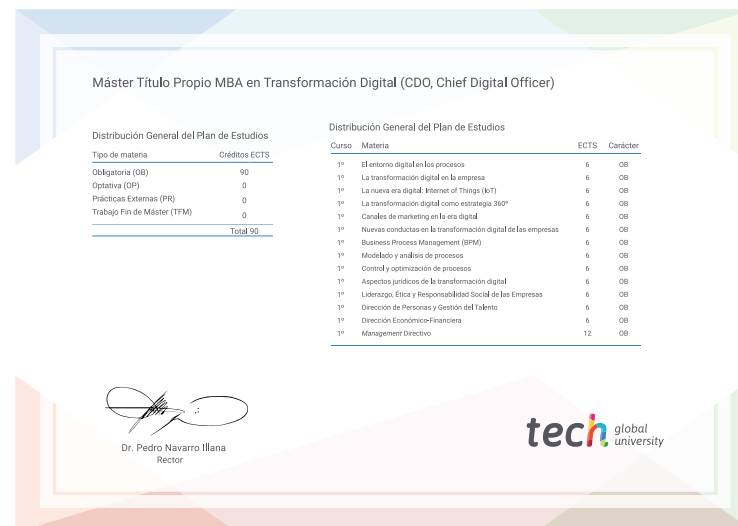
Máster Título Propio MBA en Transformación Digital (CDO, Chief Digital Officer)

Distribución General del Plan de Estudios

| Tipo de materia | Créditos ECTS |
|---|---|
| Obligatoria (OB) | 90 |
| Optativa (OP) | 0 |
| Prácticas Externas (PR) | 0 |
| Trabajo Fin de Máster (TFM) | 0 |
| | Total 90 |

Distribución General del Plan de Estudios

| Curso | Materia | ECTS | Carácter |
|---|---|---|---|
| 1º | El entorno digital en los procesos | 6 | OB |
| 1º | La transformación digital en la empresa | 6 | OB |
| 1º | La nueva era digital: Internet of Things (IoT) | 6 | OB |
| 1º | La transformación digital como estrategia 360º | 6 | OB |
| 1º | Canales de marketing en la era digital | 6 | OB |
| 1º | Nuevas conductas en la transformación digital de las empresas | 6 | OB |
| 1º | Business Process Management (BPM) | 6 | OB |
| 1º | Modelado y análisis de procesos | 6 | OB |
| 1º | Control y optimización de procesos | 6 | OB |
| 1º | Aspectos jurídicos de la transformación digital | 6 | OB |
| 1º | Liderazgo, Ética y Responsabilidad Social de las Empresas | 6 | OB |
| 1º | Dirección de Personas y Gestión del Talento | 6 | OB |
| 1º | Dirección Económico-Financiera | 6 | OB |
| 1º | Management Directivo | 12 | OB |

Dr. Pedro Navarro Illana
Rector

tech global university